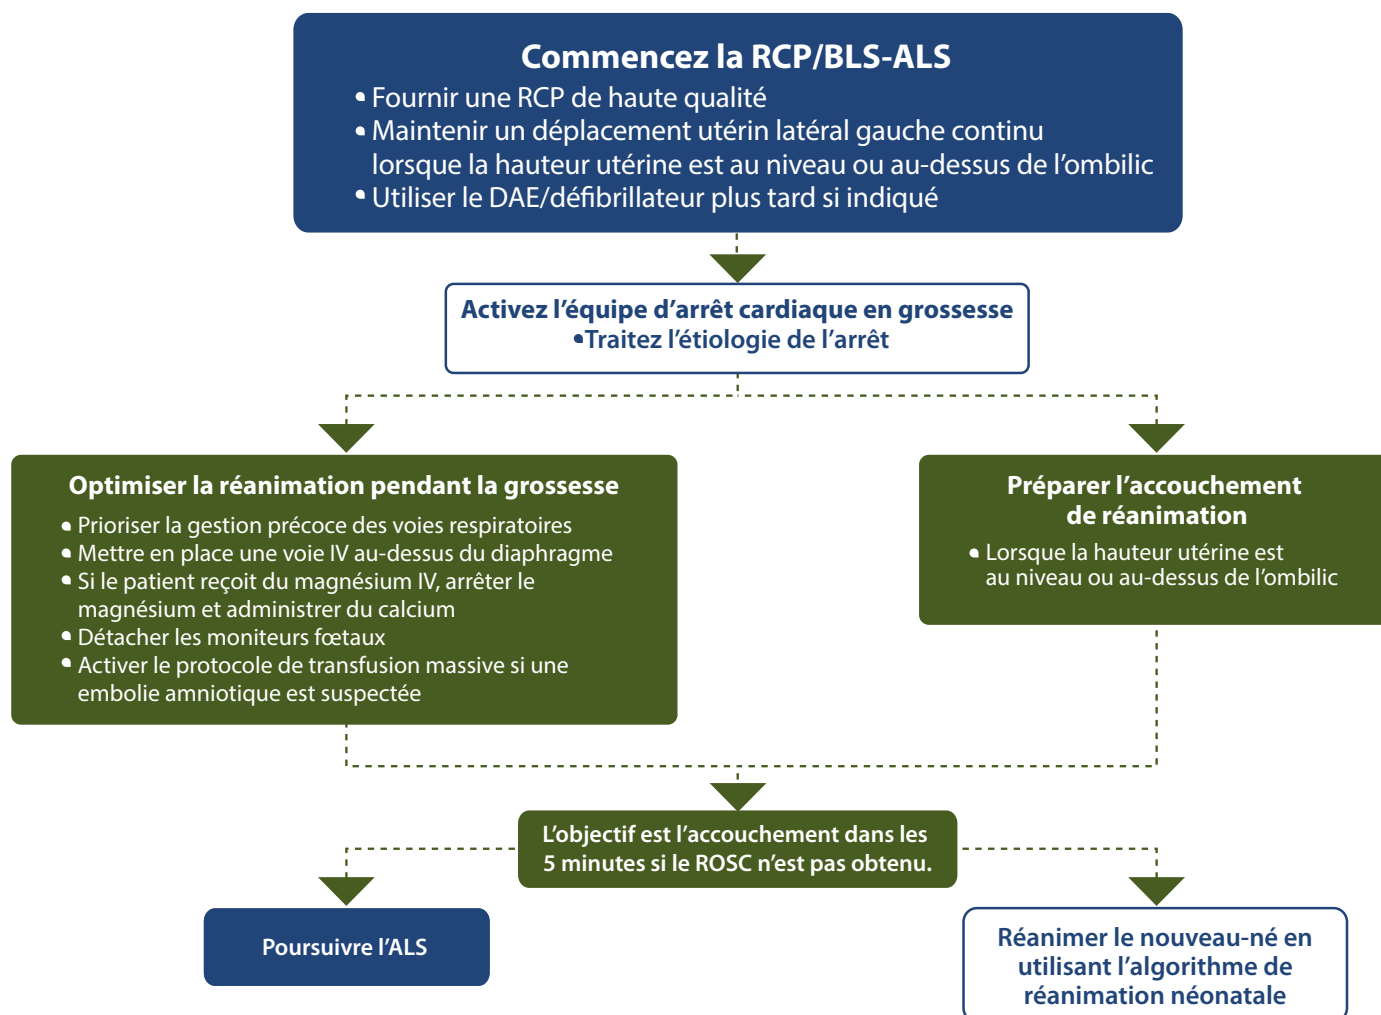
Commencez la RCP/BLS-ALS
• Fournir une RCP de haute qualité
• Maintenir un déplacement utérin latéral gauche continu lorsque la hauteur utérine est au niveau ou au-dessus de l'ombilic
• Utiliser le DAE/défibrillateur plus tard si indiqué

Activez l'équipe d'arrêt cardiaque en grossesse
•Traitez l'étiologie de l'arrêt

Optimiser la réanimation pendant la grossesse
• Prioriser la gestion précoce des voies respiratoires
• Mettre en place une voie IV au-dessus du diaphragme
• Si le patient reçoit du magnésium IV, arrêter le magnésium et administrer du calcium
• Détacher les moniteurs fœtaux
• Activer le protocole de transfusion massive si une embolie amniotique est suspectée

Préparer l'accouchement de réanimation
• Lorsque la hauteur utérine est au niveau ou au-dessus de l'ombilic

L'objectif est l'accouchement dans les 5 minutes si le ROSC n'est pas obtenu.

Poursuivre l'ALS

Réanimer le nouveau-né en utilisant l'algorithme de réanimation néonatale